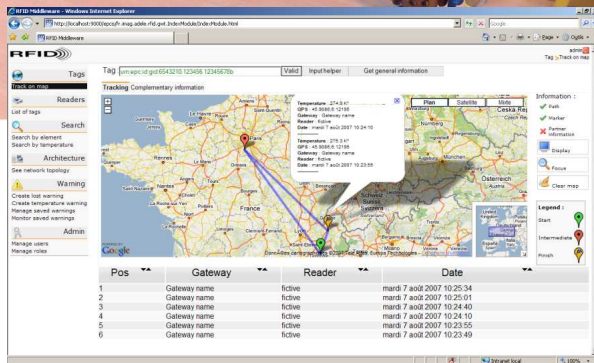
RFID Middleware - Windows Internet Explorer

http://localhost:9000/epcsfr-map.adele-rfid.gwt.IndexModule/IndexModule.html

Google

RFID Middleware

Page ▼ Outils ▼

RFID

admin
Tag > Track on map

Tags
Track on map

Readers
List of tags

Search
Search by element
Search by temperature

Architecture
See network topology

Warning
Create lost warning
Create temperature warning
Manage saved warnings
Monitor saved warnings

Admin
Manage users
Manage roles

Tag urn:epc:id:gid:6543210.123456.12345678b Valid Input helper Get general information

Tracking Complementary information

Temperature : 274.9 K
GPS : 45.3686.5 12156
Gateway : Gateway name
Reader : fictive
Date : mardi 7 août 2007 10:24:10

Temperature : 275.3 K
GPS : 45.3686.5 12156
Gateway : Gateway name
Reader : fictive
Date : mardi 7 août 2007 10:23:55

Plan Satellite Mixte

Paris
France
Nürnberg
Česká Re
Österreich

Google
Données cartographiques ©2007 Tele Atlas, Europa Technologies - Conditions d'utilisation

Information :
Path
Marker
Partner information
Display
Focus
Clear map

Legend :
Start
Intermediate
Finish

| Pos | Gateway | Reader | Date |
|---|---|---|---|
| 1 | Gateway name | fictive | mardi 7 août 2007 10:25:34 |
| 2 | Gateway name | fictive | mardi 7 août 2007 10:25:01 |
| 3 | Gateway name | fictive | mardi 7 août 2007 10:24:40 |
| 4 | Gateway name | fictive | mardi 7 août 2007 10:24:10 |
| 5 | Gateway name | fictive | mardi 7 août 2007 10:23:55 |
| 6 | Gateway name | fictive | mardi 7 août 2007 10:23:49 |

Intranet local
100%